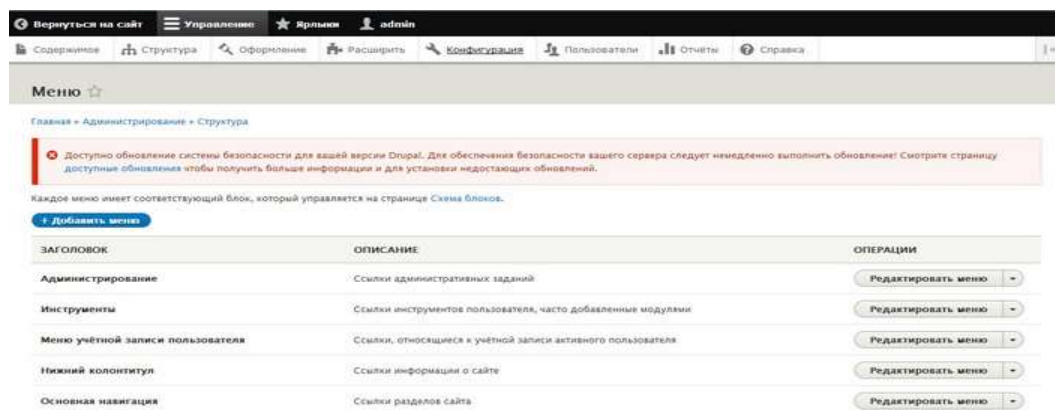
Вернуться на сайт  Управление  Ярлыки  admin

Содержимое  Структура  Оформление  Расширить  Конфигурация  Пользователи  Отчёты  Справка

Меню

Главная » Администрирование » Структура

Доступно обновление системы безопасности для вашей версии Drupal. Для обеспечения безопасности вашего сервера следует немедленно выполнить обновление! Смотрите страницу доступные обновления чтобы получить больше информации и для установки недостающих обновлений.

Каждое меню имеет соответствующий блок, который управляется на странице Схема блоков.

+ Добавить меню

| ЗАГОЛОВОК | ОПИСАНИЕ | ОПЕРАЦИИ |
|---|---|---|
| Администрирование | Ссылки административных заданий | Редактировать меню |
| Инструменты | Ссылки инструментов пользователя, часто добавленные модулями | Редактировать меню |
| Меню учётной записи пользователя | Ссылки, относящиеся к учётной записи активного пользователя | Редактировать меню |
| Нижний колонтитул | Ссылки информации о сайте | Редактировать меню |
| Основная навигация | Ссылки разделов сайта | Редактировать меню |